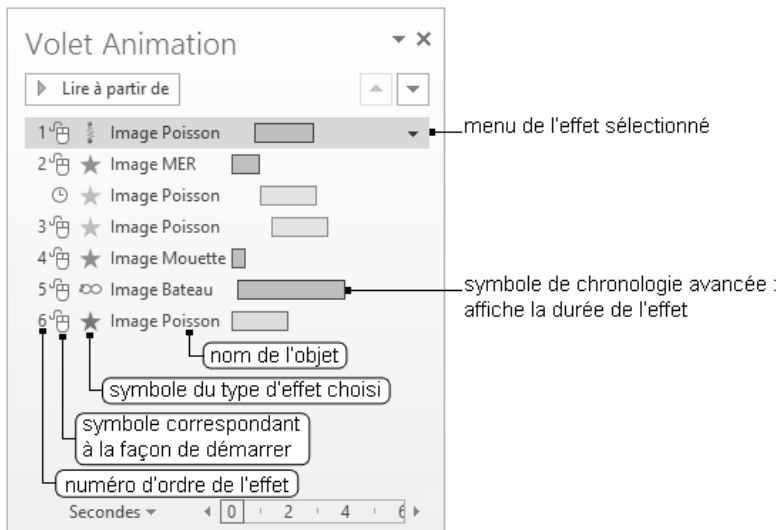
Volet Animation

Lire à partir de

1 Image Poisson

menu de l'effet sélectionné

2 Image MER

Image Poisson

3 Image Poisson

4 Image Mouette

5 Image Bateau

symbole de chronologie avancée : affiche la durée de l'effet

6 Image Poisson

nom de l'objet

symbole du type d'effet choisi

symbole correspondant à la façon de démarrer

numéro d'ordre de l'effet

Secondes 0 2 4 6